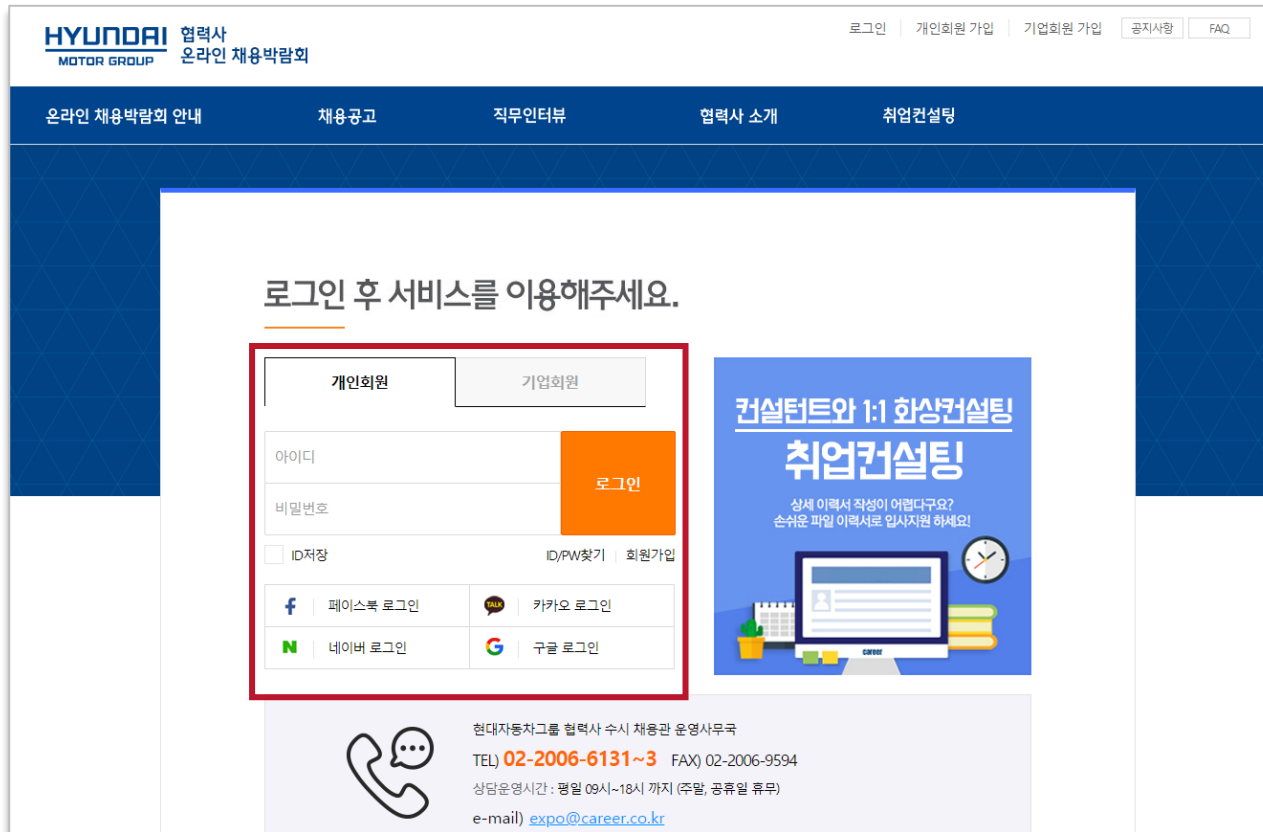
HYUNDAI MOTOR GROUP 협력사 온라인 채용박람회

로그인 | 개인회원 가입 | 기업회원 가입 | 공지사항 | FAQ

온라인 채용박람회 안내 채용공고 직무인터뷰 협력사 소개 취업컨설팅

로그인 후 서비스를 이용해주세요.

개인회원 기업회원

아이디
비밀번호
로그인

ID저장 ID/PW찾기 | 회원가입

페이스북 로그인 TALK 카카오 로그인
N 네이버 로그인 G 구글 로그인

컨설턴트와 1:1 화상컨설팅
취업컨설팅
상세 이력서 작성이 어렵다구요?
손쉬운 파일 이력서로 입사지원 하세요!
career

현대자동차그룹 협력사 수시 채용관 운영사무국
TEL) 02-2006-6131~3 FAX) 02-2006-9594
상담운영시간 : 평일 09시~18시 까지 (주말, 공휴일 휴무)
e-mail) expo@career.co.kr